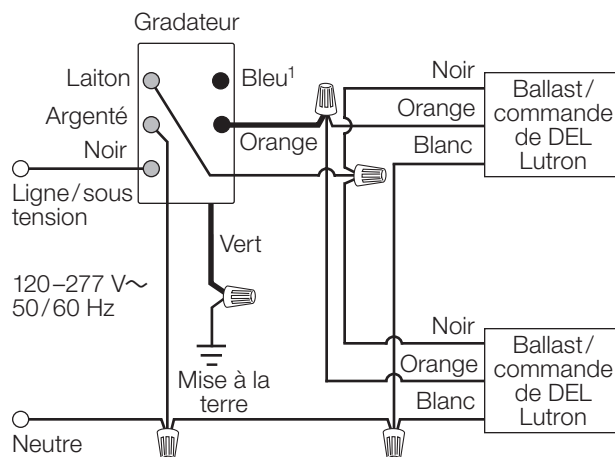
Gradateur

Laiton

Argenté

Noir

Bleu$^1$

Orange

Ligne/sous tension

120–277 V∼
50/60 Hz

Vert

Mise à la terre

Neutre

Noir

Orange

Blanc

Ballast/commande de DEL Lutron

Noir

Orange

Blanc

Ballast/commande de DEL Lutron